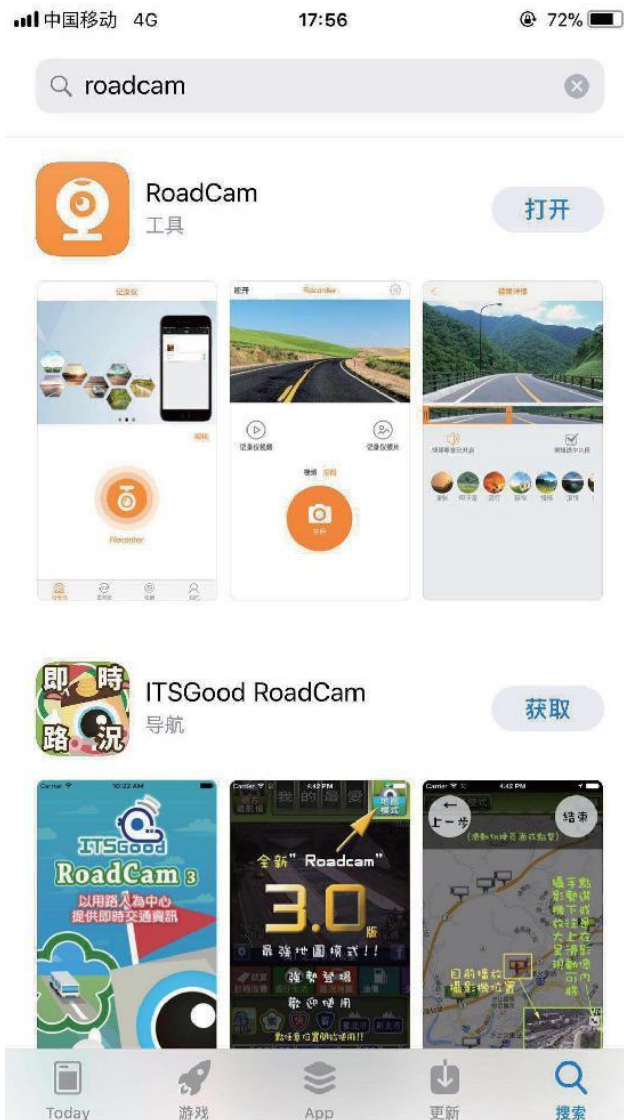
中国移动 4G 17:56 72%

roadcam

RoadCam
工具
打开

记录仪

Recorder

记录仪视频
记录仪图片
录像
拍照

ITSGood RoadCam
导航
获取

ITSGood
RoadCam 3
以用路人為中心
提供即時交通資訊

全新"Roadcam"
3.0版
最強地圖模式!!
強勢登場
歡迎使用

上一步
結束

目前播放
攝影機位置

Today
游戏
App
更新
搜索